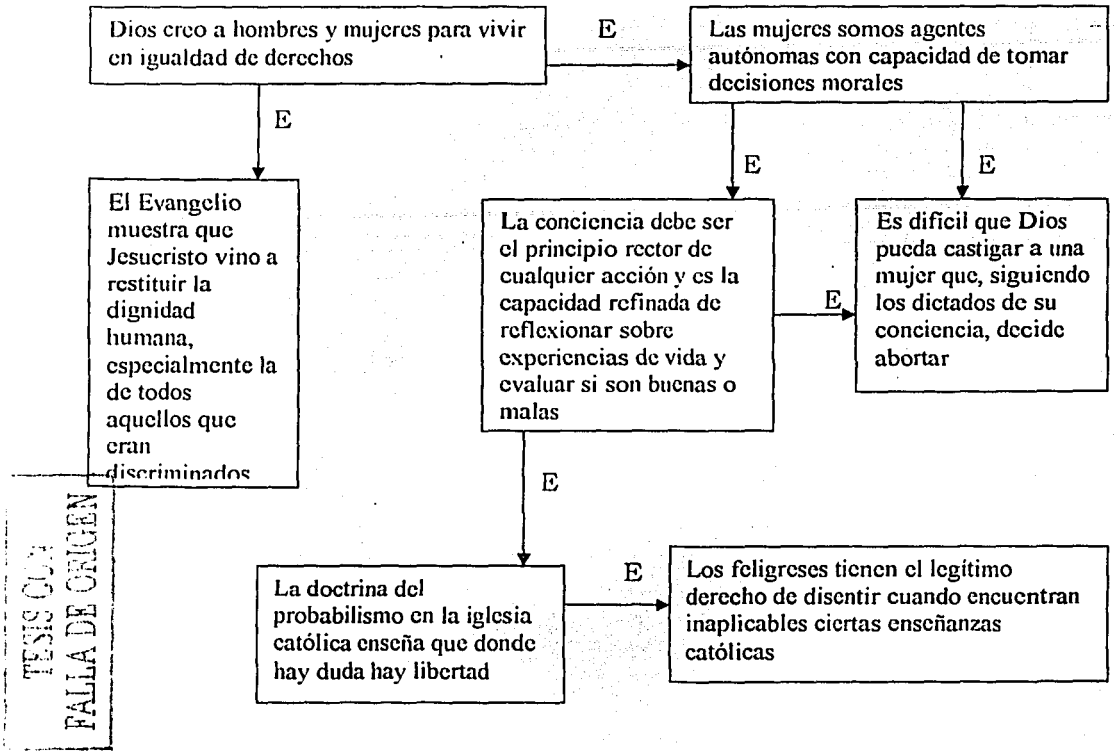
Dios creo a hombres y mujeres para vivir en igualdad de derechos

E

Las mujeres somos agentes autónomas con capacidad de tomar decisiones morales

E

El Evangelio muestra que Jesucristo vino a restituir la dignidad humana, especialmente la de todos aquellos que eran discriminados

E

La conciencia debe ser el principio rector de cualquier acción y es la capacidad refinada de reflexionar sobre experiencias de vida y evaluar si son buenas o malas

E

Es dificil que Dios pueda castigar a una mujer que, siguiendo los dictados de su conciencia, decide abortar

E

E

La doctrina del probabilismo en la iglesia católica enseña que donde hay duda hay libertad

E

Los feligreses tienen el legítimo derecho de disentir cuando encuentran inaplicables ciertas enseñanzas católicas

TESIS CON FALLA DE ORIGEN